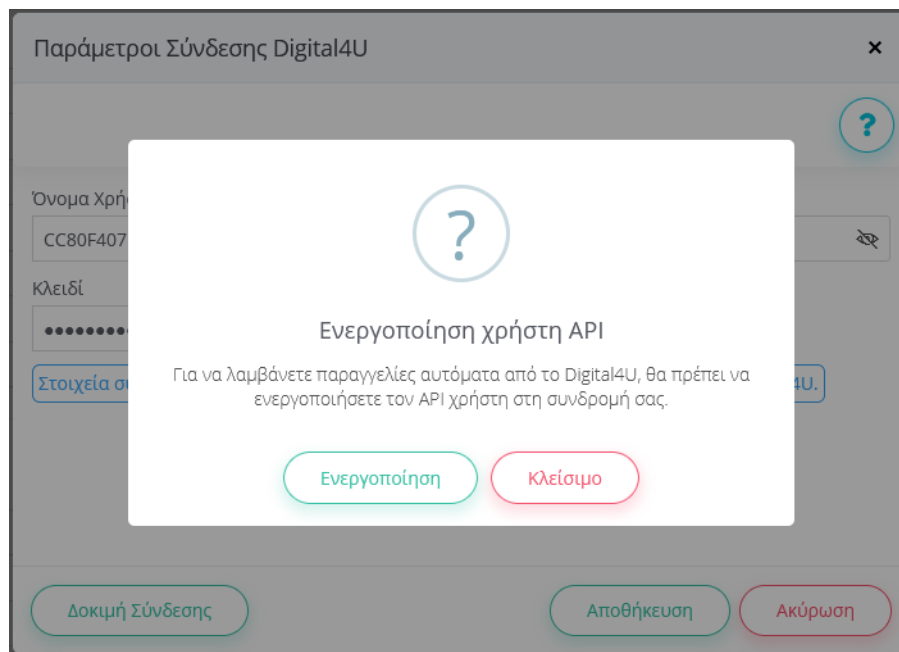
Παράμετροι Σύνδεσης Digital4U ×

?

Όνομα Χρή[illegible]

CC80F407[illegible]

Κλειδί

••••••••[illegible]

Στοιχεία σ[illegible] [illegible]4U.

?

Ενεργοποίηση χρήστη API

Για να λαμβάνετε παραγγελίες αυτόματα από το Digital4U, θα πρέπει να ενεργοποιήσετε τον API χρήστη στη συνδρομή σας.

Ενεργοποίηση

Κλείσιμο

Δοκιμή Σύνδεσης

Αποθήκευση

Ακύρωση